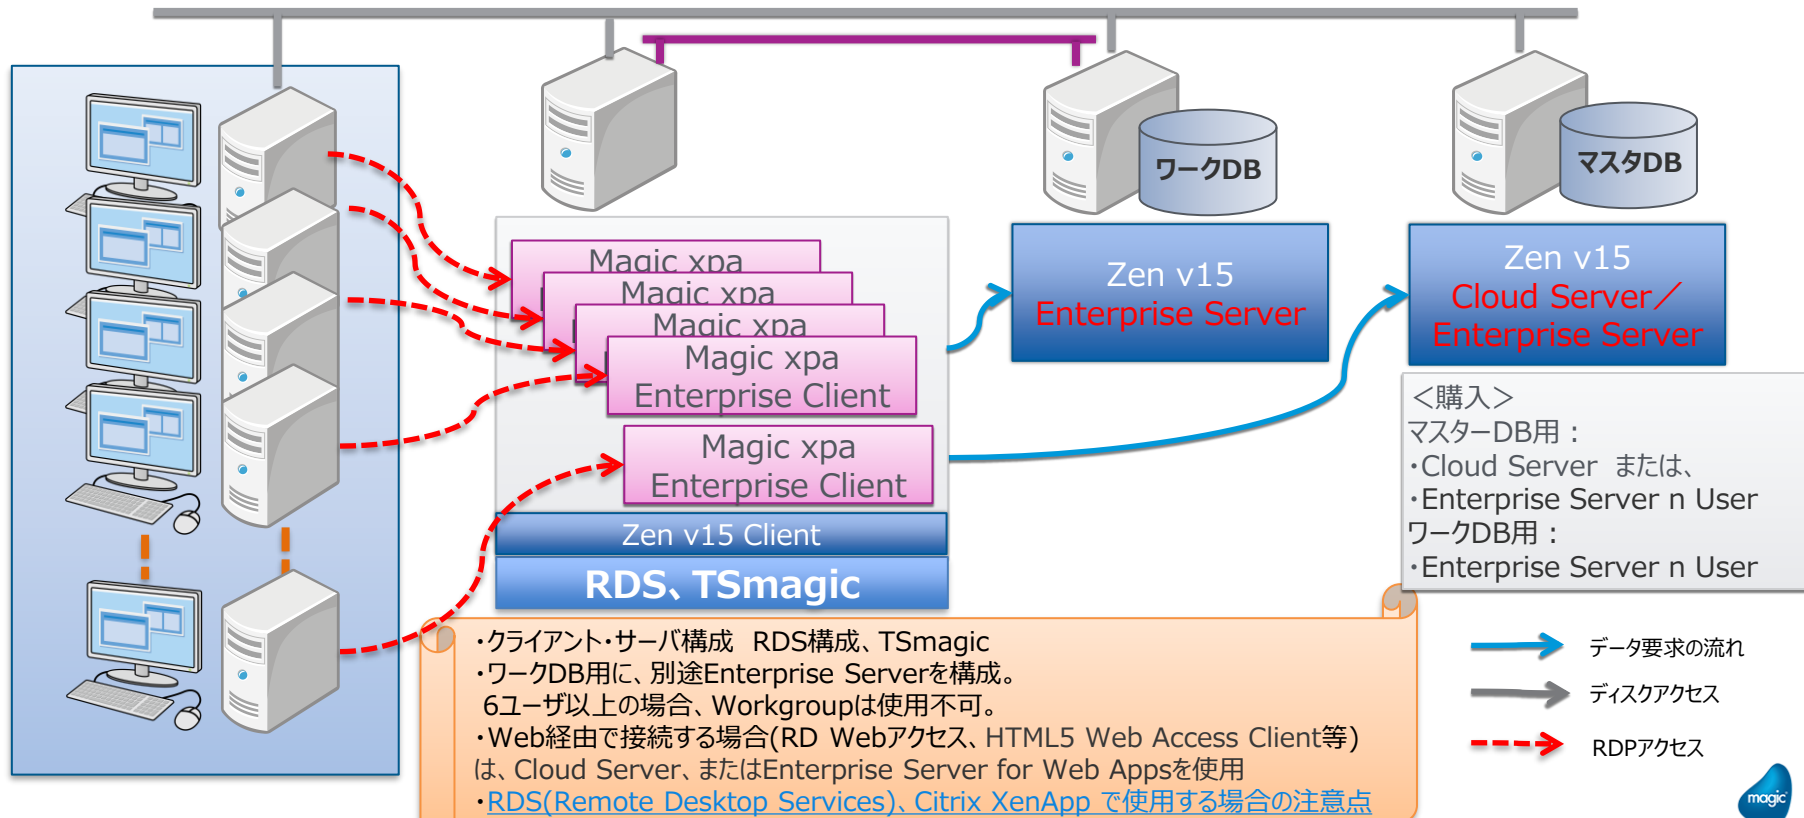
ワークDB

マスタDB

Magic xpa

Magic xpa

Magic xpa

Magic xpa
Enterprise Client

Magic xpa
Enterprise Client

Zen v15 Client

RDS、TSmagic

Zen v15
Enterprise Server

Zen v15
Cloud Server／
Enterprise Server

＜購入＞
マスターDB用：
・Cloud Server または、
・Enterprise Server n User
ワークDB用：
・Enterprise Server n User

・クライアント・サーバ構成 RDS構成、TSmagic
・ワークDB用に、別途Enterprise Serverを構成。
6ユーザ以上の場合、Workgroupは使用不可。
・Web経由で接続する場合(RD Webアクセス、HTML5 Web Access Client等)は、Cloud Server、またはEnterprise Server for Web Appsを使用
・RDS(Remote Desktop Services)、Citrix XenApp で使用する場合の注意点

データ要求の流れ

ディスクアクセス

RDPアクセス

magic